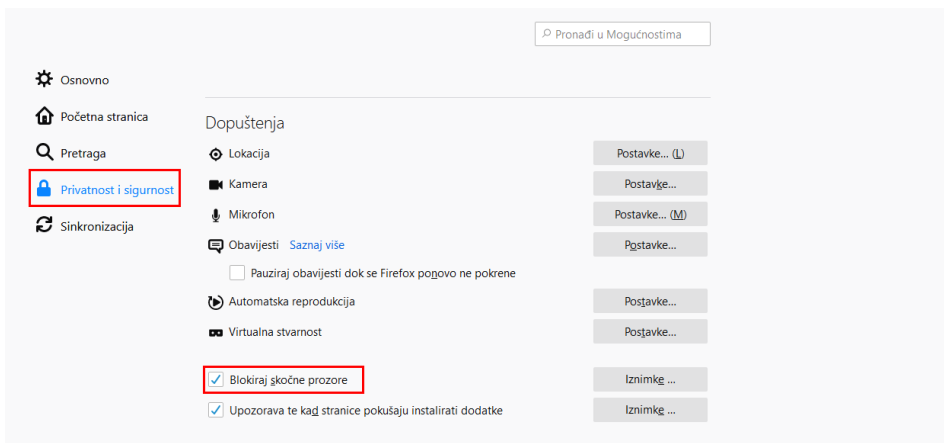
Pronađi u Mogućnostima

Osnovno

Početna stranica

Pretraga

Privatnost i sigurnost

Sinkronizacija

Dopuštenja

Lokacija

Postavke… (L)

Kamera

Postavke…

Mikrofon

Postavke… (M)

Obavijesti Saznaj više

Postavke…

Pauziraj obavijesti dok se Firefox ponovo ne pokrene

Automatska reprodukcija

Postavke…

Virtualna stvarnost

Postavke…

Blokiraj skočne prozore

Iznimke …

Upozorava te kad stranice pokušaju instalirati dodatke

Iznimke …